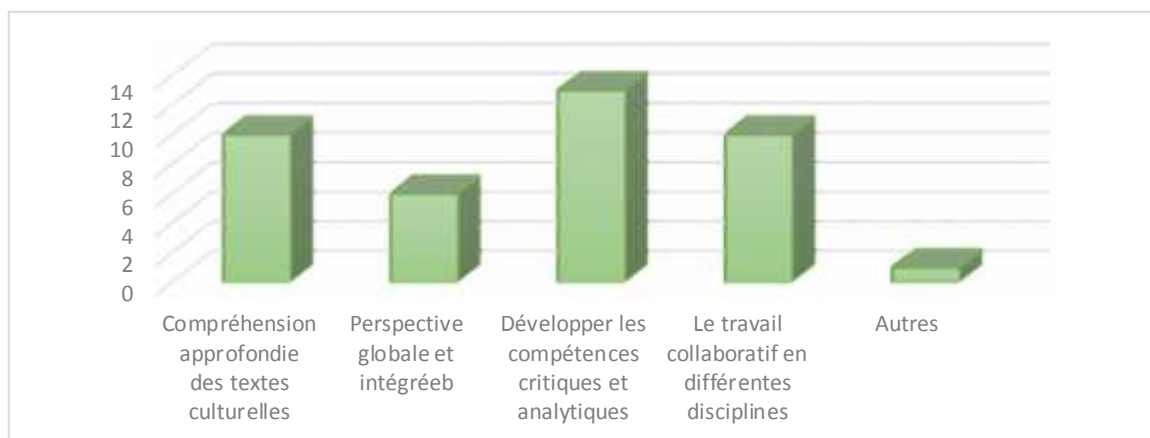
14
12
10
8
6
4
2
0

Compréhension approfondie des textes culturelles

Perspective globale et intégréeb

Développer les compétences critiques et analytiques

Le travail collaboratif en différentes disciplines

Autres